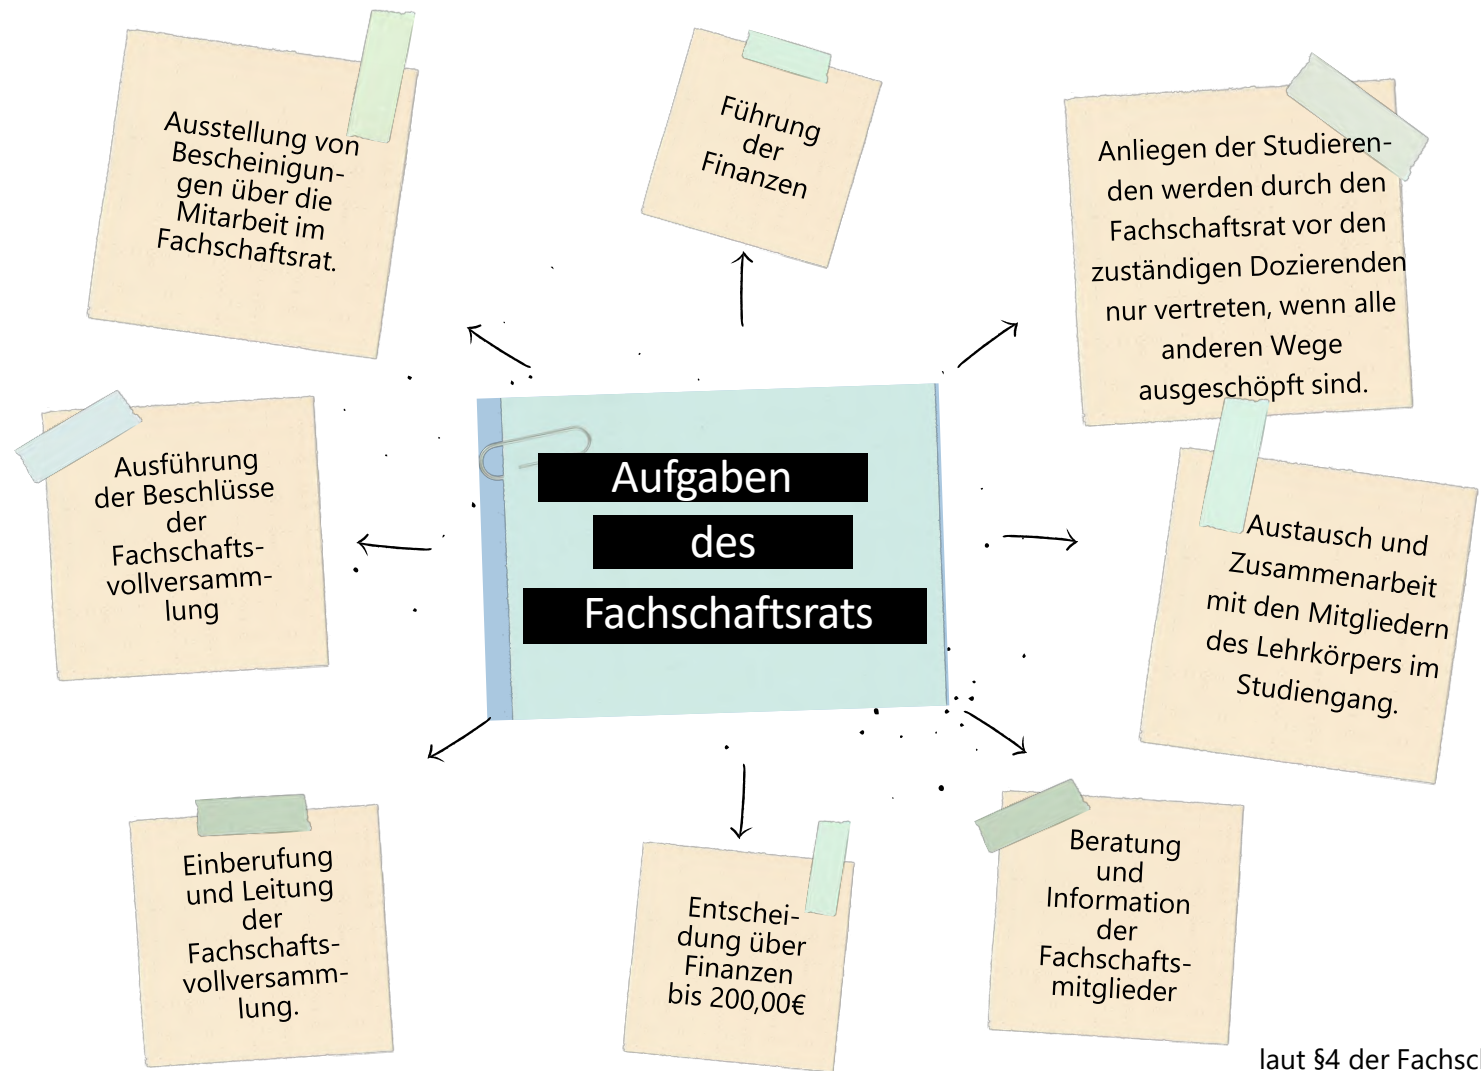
Ausstellung von Bescheinigungen über die Mitarbeit im Fachschaftsrat.

Führung der Finanzen

Anliegen der Studierenden werden durch den Fachschaftsrat vor den zuständigen Dozierenden nur vertreten, wenn alle anderen Wege ausgeschöpft sind.

Ausführung der Beschlüsse der Fachschaftsvollversammlung

Aufgaben des Fachschaftsrats

Austausch und Zusammenarbeit mit den Mitgliedern des Lehrkörpers im Studiengang.

Einberufung und Leitung der Fachschaftsvollversammlung.

Entscheidung über Finanzen bis 200,00€

Beratung und Information der Fachschaftsmitglieder

laut §4 der Fachsc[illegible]